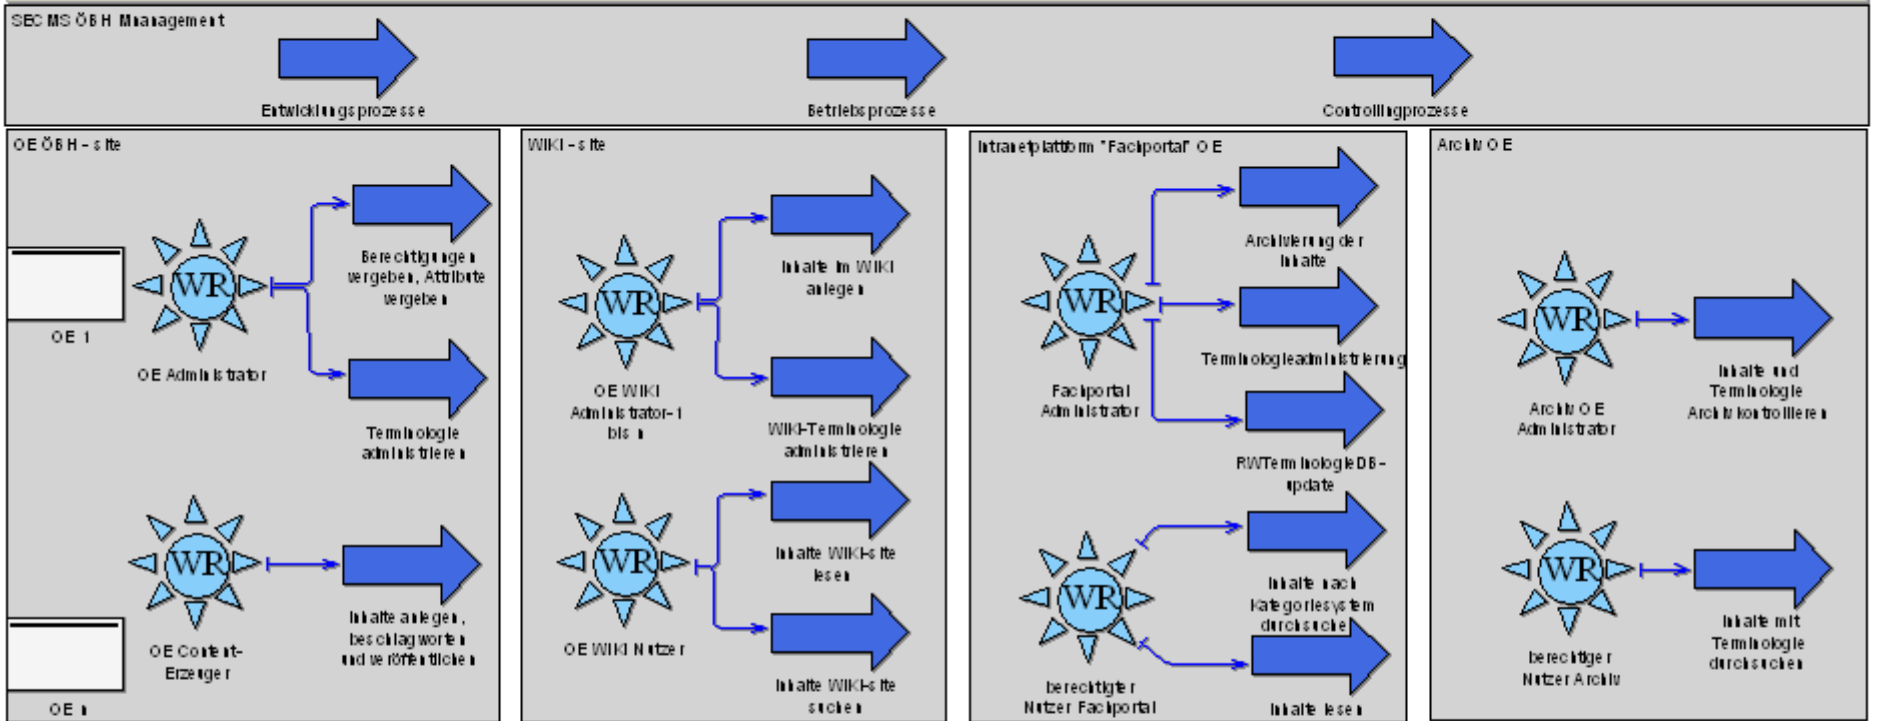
SECMS ÖBH Management

Entwicklungsprozesse

Betriebsprozesse

Controllingprozesse

OE ÖBH - site

OE 1

WR

OE Administrator

Berechtigungen vergeben, Attribute vergeben

Terminologie administrieren

WR

OE Content-Erzeuger

Inhalte anlegen, beschlagworten und veröffentlichen

OE n

WIKI - site

WR

OE WIKI Administrator-1 bis n

Inhalte im WIKI anlegen

WIKI-Terminologie administrieren

WR

OE WIKI Nutzer

Inhalte WIKI-site lesen

Inhalte WIKI-site suchen

Intranetplattform "Facliportal" OE

WR

Facliportal Administrator

Archivierung der Inhalte

Terminologieadministrierung

RWTerminologieDB-update

WR

berechtigter Nutzer Facliportal

Inhalte nach Kategoriesystem durchsuchen

Inhalte lesen

Archiv OE

WR

Archiv OE Administrator

Inhalte und Terminologie Archiv kontrollieren

WR

berechtigter Nutzer Archiv

Inhalte mit Terminologie durchsuchen